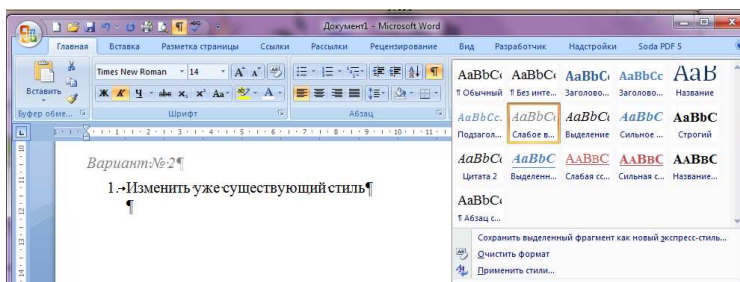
Документ1 - Microsoft Word

Главная | Вставка | Разметка страницы | Ссылки | Рассылки | Рецензирование | Вид | Разработчик | Надстройки | Soda PDF 5

Times New Roman | 14

Вставить

Буфер обме... | Шрифт | Абзац

AaBbCcI ¶ Обычный | AaBbCcI ¶ Без инте... | AaBbC Заголово... | AaBbCc Заголово... | AaB Название

AaBbCc. Подзагол... | AaBbCcI Слабое в... | AaBbCcI Выделение | AaBbCcI Сильное ... | AaBbC Строгий

AaBbCcI Цитата 2 | AaBbC Выделенн... | AaBbC Слабая сс... | AaBbC Сильная с... | AaBbC Название...

AaBbCcI ¶ Абзац с...

Сохранить выделенный фрагмент как новый экспресс-стиль...

Очистить формат

Применить стили...

Вариант№2¶

1. Изменить уже существующий стиль¶

¶